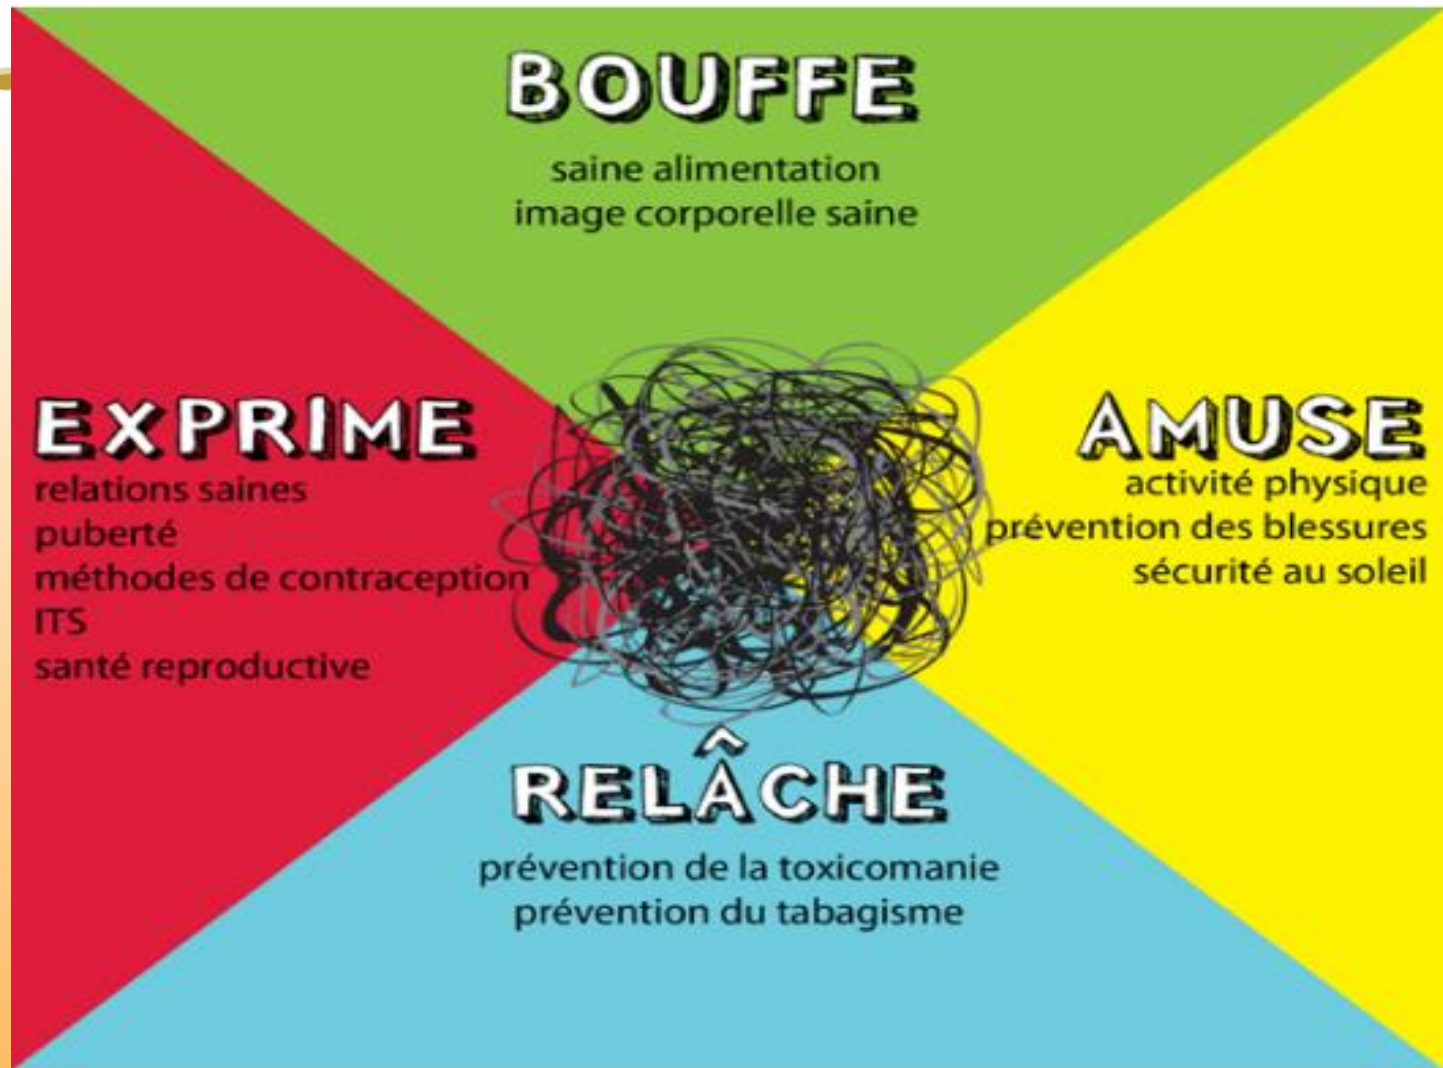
BOUFFE
saine alimentation
image corporelle saine

EXPRIME
relations saines
puberté
méthodes de contraception
ITS
santé reproductive

AMUSE
activité physique
prévention des blessures
sécurité au soleil

RELÂCHE
prévention de la toxicomanie
prévention du tabagisme